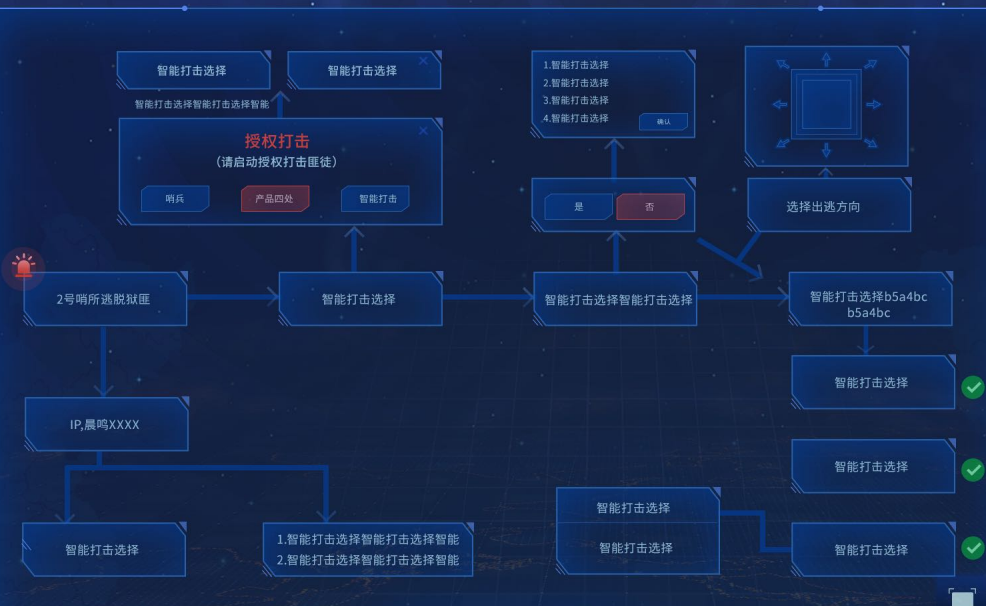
智能打击选择

智能打击选择

智能打击选择智能打击选择智能

授权打击

（请启动授权打击匪徒）

哨兵

产品四处

智能打击

1.智能打击选择
2.智能打击选择
3.智能打击选择
4.智能打击选择

确认

是

否

选择出逃方向

2号哨所逃脱狱匪

智能打击选择

智能打击选择智能打击选择

智能打击选择b5a4bc b5a4bc

智能打击选择

IP,晨鸣XXXX

智能打击选择

智能打击选择

1.智能打击选择智能打击选择智能
2.智能打击选择智能打击选择智能

智能打击选择

智能打击选择

智能打击选择